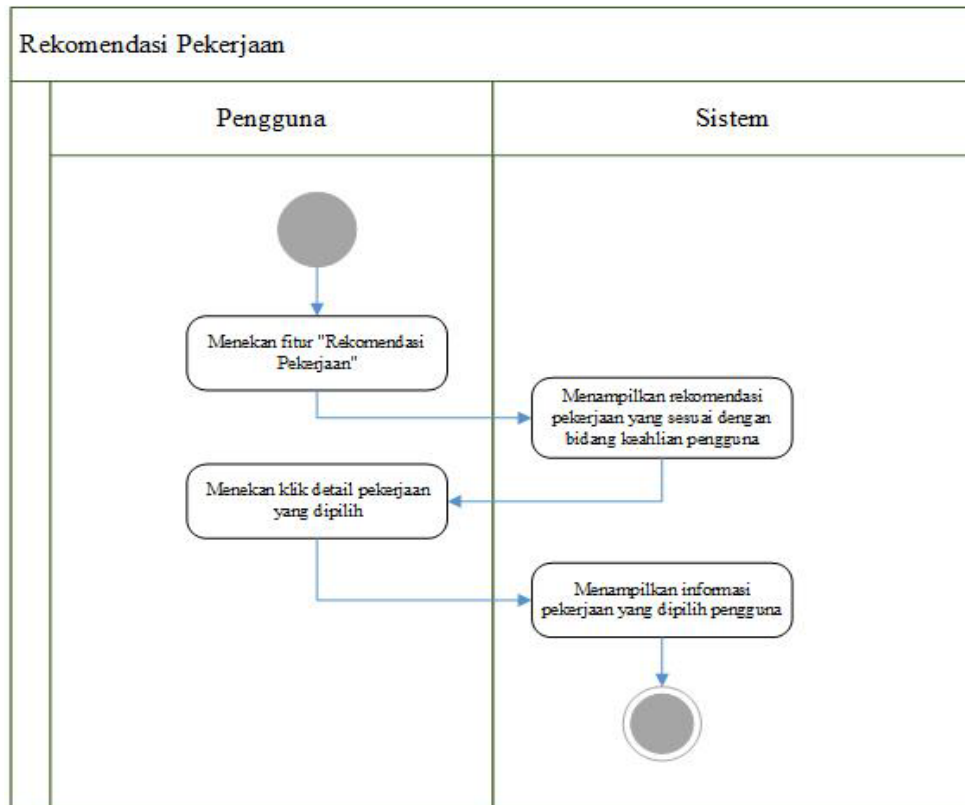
Rekomendasi Pekerjaan

Pengguna

Sistem

Menekan fitur "Rekomendasi Pekerjaan"

Menampilkan rekomendasi pekerjaan yang sesuai dengan bidang keahlian pengguna

Menekan klik detail pekerjaan yang dipilih

Menampilkan informasi pekerjaan yang dipilih pengguna